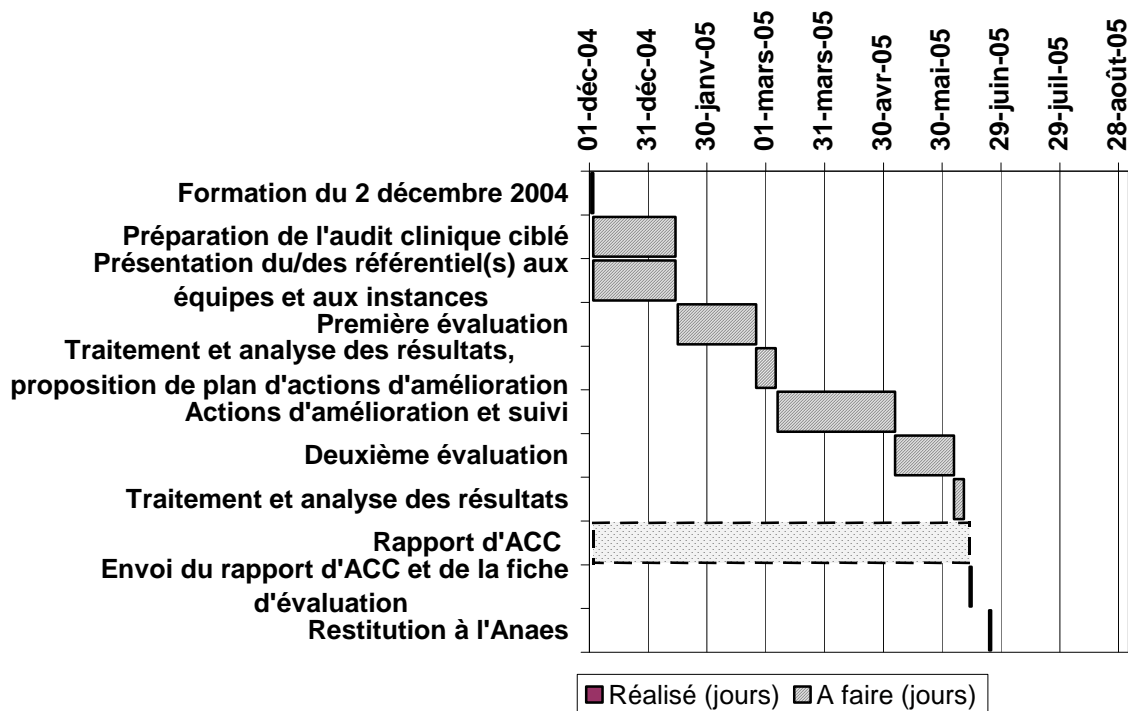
01-déc-04
31-déc-04
30-janv-05
01-mars-05
31-mars-05
30-avr-05
30-mai-05
29-juin-05
29-juil-05
28-août-05

Formation du 2 décembre 2004
Préparation de l'audit clinique ciblé
Présentation du/des référentiel(s) aux équipes et aux instances
Première évaluation
Traitement et analyse des résultats, proposition de plan d'actions d'amélioration
Actions d'amélioration et suivi
Deuxième évaluation
Traitement et analyse des résultats
Rapport d'ACC
Envoi du rapport d'ACC et de la fiche d'évaluation
Restitution à l'Anaes

Réalisé (jours) A faire (jours)